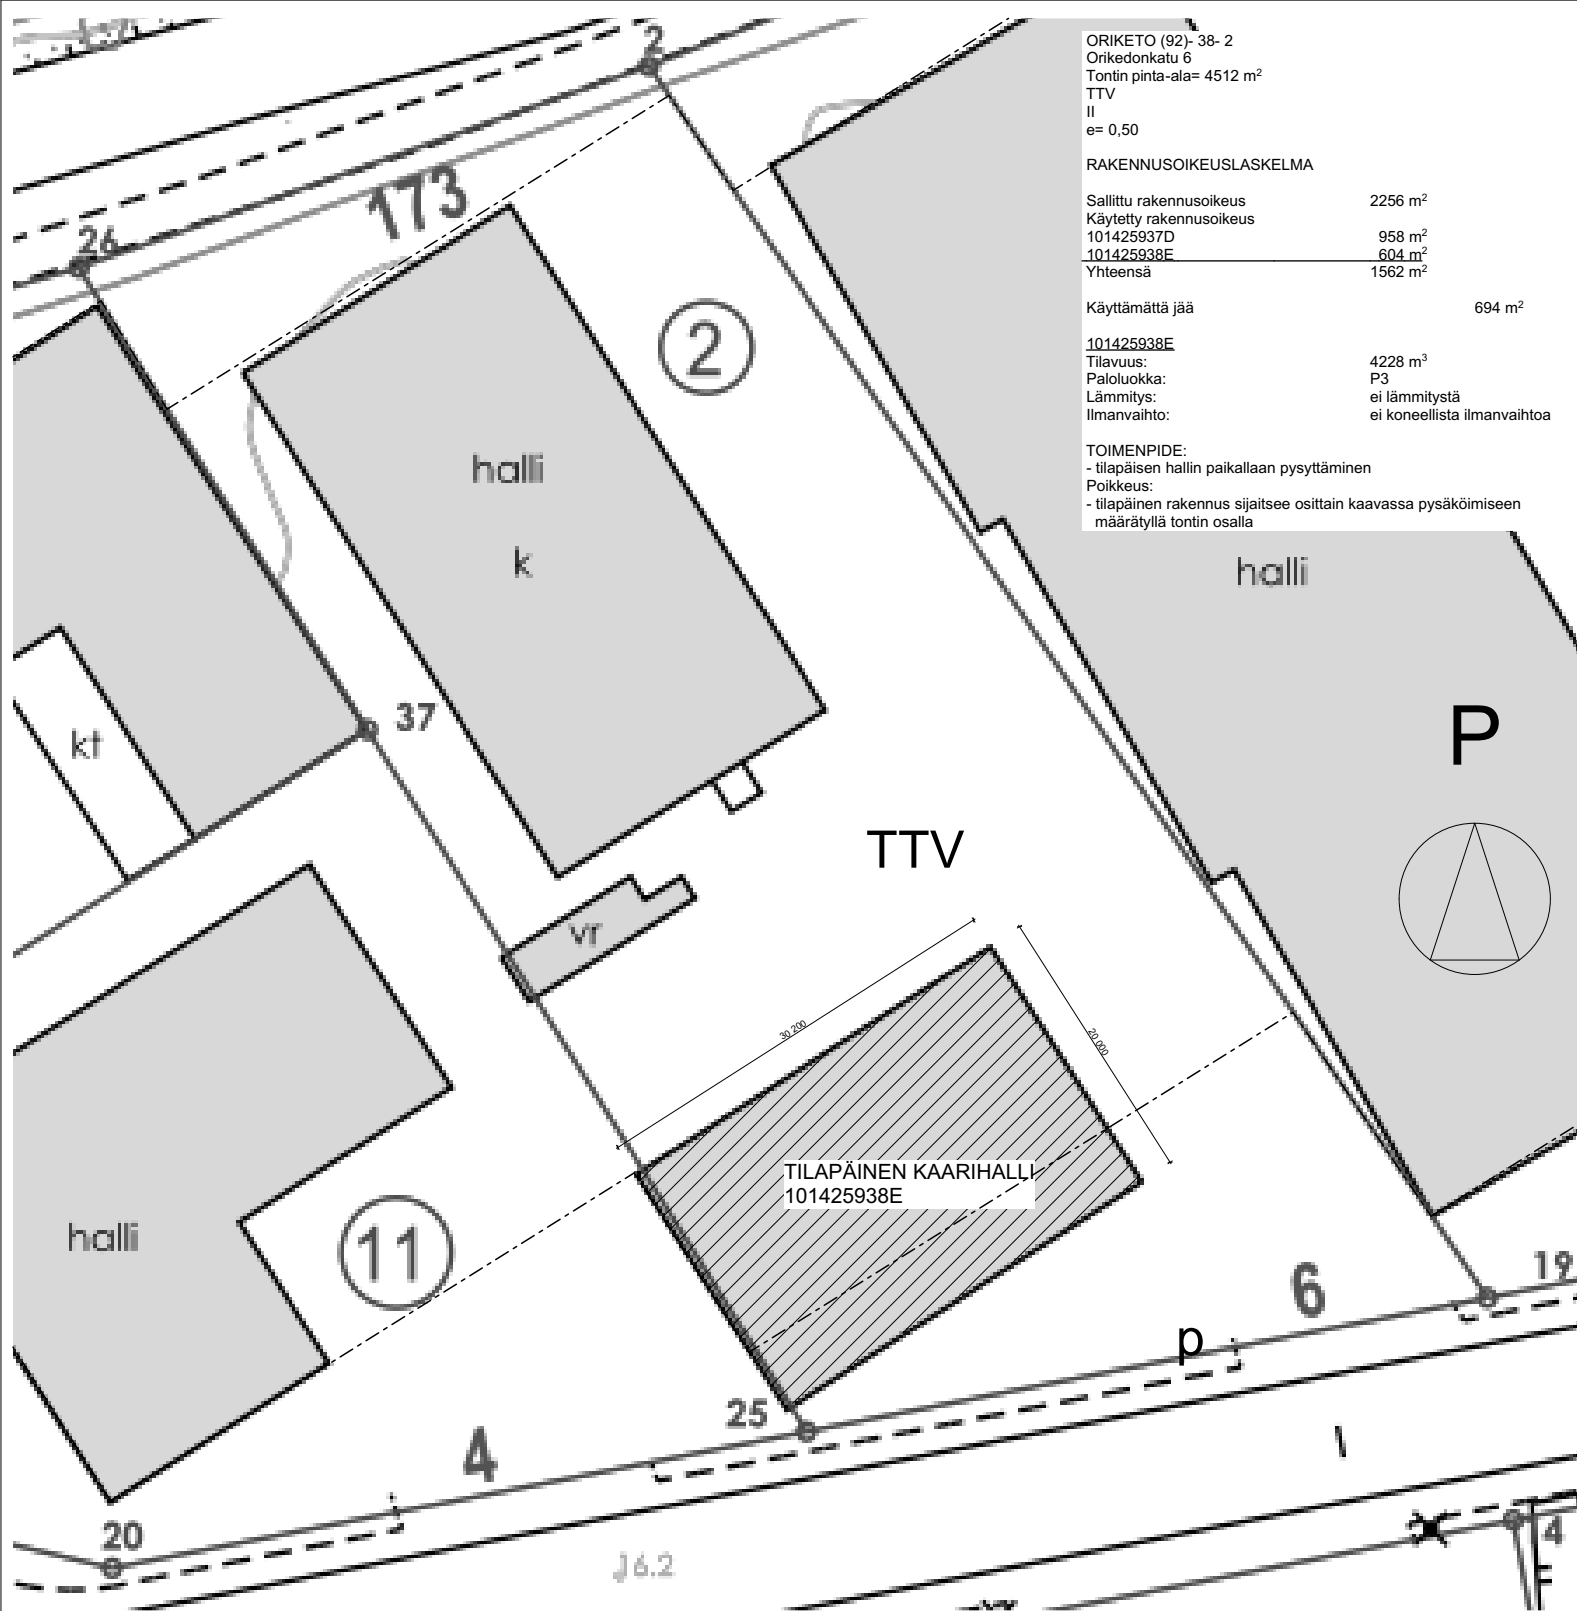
ORIKETO (92)- 38- 2
Orikedonkatu 6
Tontin pinta-ala= 4512 m$^2$
TTV
II
e= 0,50

RAKENNUSOIKEUSLASKELMA

| | |
|---|---|
| Sallittu rakennusoikeus | 2256 m$^2$ |
| Käytetty rakennusoikeus | |
| 101425937D | 958 m$^2$ |
| 101425938E | 604 m$^2$ |
| Yhteensä | 1562 m$^2$ |

Käyttämättä jää 694 m$^2$

101425938E
| | |
|---|---|
| Tilavuus: | 4228 m$^3$ |
| Paloluokka: | P3 |
| Lämmitys: | ei lämmitystä |
| Ilmanvaihto: | ei koneellista ilmanvaihtoa |

TOIMENPIDE:
- tilapäisen hallin paikallaan pysyttäminen
Poikkeus:
- tilapäinen rakennus sijaitsee osittain kaavassa pysäköimiseen määrätyllä tontin osalla

2
173
26
2
halli
k
halli
P
37
kt
TTV
vr
30,200
20,000
TILAPÄINEN KAARIHALLI
101425938E
halli
11
6
19
p
25
4
20
16.2
4